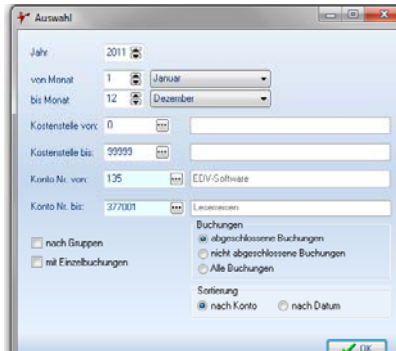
Auswahl

Jahr 2011

von Monat 1 Januar

bis Monat 12 Dezember

Kostenstelle von: 0

Kostenstelle bis: 99999

Konto Nr. von: 135 EDV-Software

Konto Nr. bis: 377001 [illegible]

nach Gruppen

mit Einzelbuchungen

Buchungen
abgeschlossene Buchungen
nicht abgeschlossene Buchungen
Alle Buchungen

Sortierung
nach Konto
nach Datum

OK